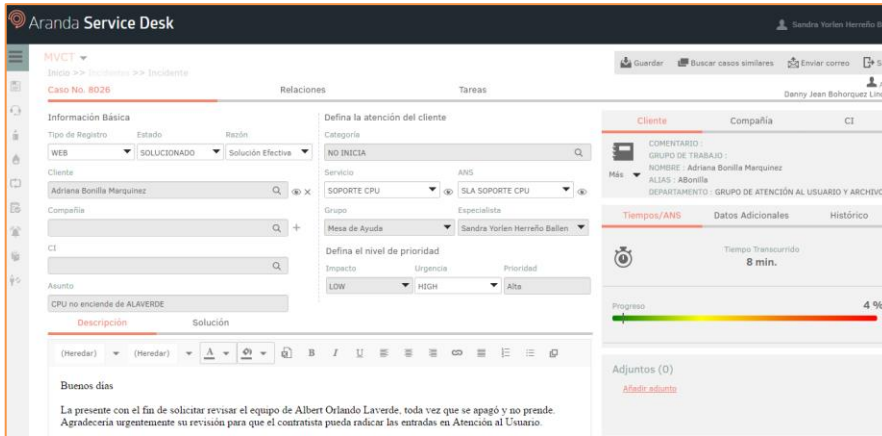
Aranda Service Desk

Sandra Yorlen Herreño B

MVCT

Inicio >> Incidentes >> Incidente

Guardar Buscar casos similares Enviar correo S

Danny Jean Bohorquez Lin

Caso No. 8026 Relaciones Tareas

Información Básica

Tipo de Registro Estado Razón

WEB SOLUCIONADO Solución Efectiva

Cliente

Adriana Bonilla Marquinez

Compañía

CI

Asunto

CPU no enciende de ALAVERDE

Defina la atención del cliente

Categoría

NO INICIA

Servicio ANS

SOPORTE CPU SLA SOPORTE CPU

Grupo Especialista

Mesa de Ayuda Sandra Yorlen Herreño Ballen

Defina el nivel de prioridad

Impacto Urgencia Prioridad

LOW HIGH Alta

Cliente Compañía CI

COMENTARIO :
GRUPO DE TRABAJO :
NOMBRE : Adriana Bonilla Marquinez
ALIAS : ABonilla
DEPARTAMENTO : GRUPO DE ATENCIÓN AL USUARIO Y ARCHIVO

Más

Tiempos/ANS Datos Adicionales Histórico

Tiempo Transcurrido
8 min.

Progreso 4 %

Adjuntos (0)

Añadir adjunto

Descripción Solución

(Heredar) (Heredar)

Buenos días

La presente con el fin de solicitar revisar el equipo de Albert Orlando Laverde, toda vez que se apagó y no prende. Agradecería urgentemente su revisión para que el contratista pueda radicar las entradas en Atención al Usuario.